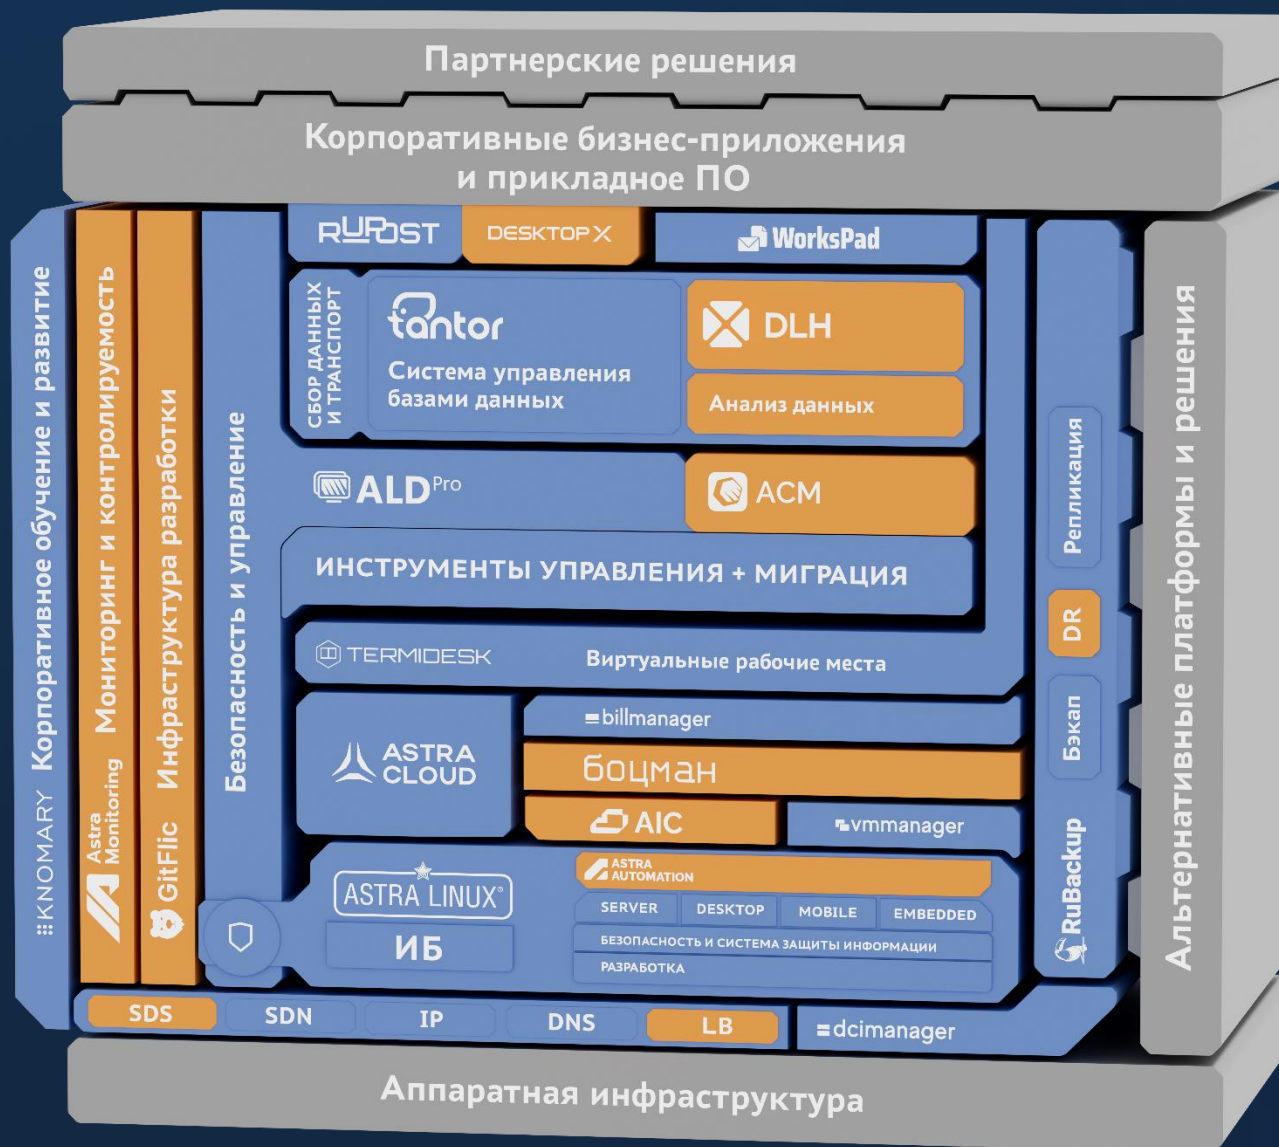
Партнерские решения

Корпоративные бизнес-приложения и прикладное ПО

KNOMARY Корпоративное обучение и развитие

Astra Monitoring Мониторинг и контролируемость

GitFlic Инфраструктура разработки

Безопасность и управление

RUPOST

DESKTOPX

WorksPad

СБОР ДАННЫХ И ТРАНСПОРТ

tantor
Система управления базами данных

DLH

Анализ данных

ALD Pro

ACM

ИНСТРУМЕНТЫ УПРАВЛЕНИЯ + МИГРАЦИЯ

TERMIDESK

Виртуальные рабочие места

ASTRA CLOUD

billmanager

боцман

AIC

vmmanager

ASTRA LINUX

ИБ

ASTRA AUTOMATION

SERVER

DESKTOP

MOBILE

EMBEDDED

БЕЗОПАСНОСТЬ И СИСТЕМА ЗАЩИТЫ ИНФОРМАЦИИ

РАЗРАБОТКА

Репликация

DR

Бэкап

RuBackup

Альтернативные платформы и решения

SDS

SDN

IP

DNS

LB

dcimanager

Аппаратная инфраструктура